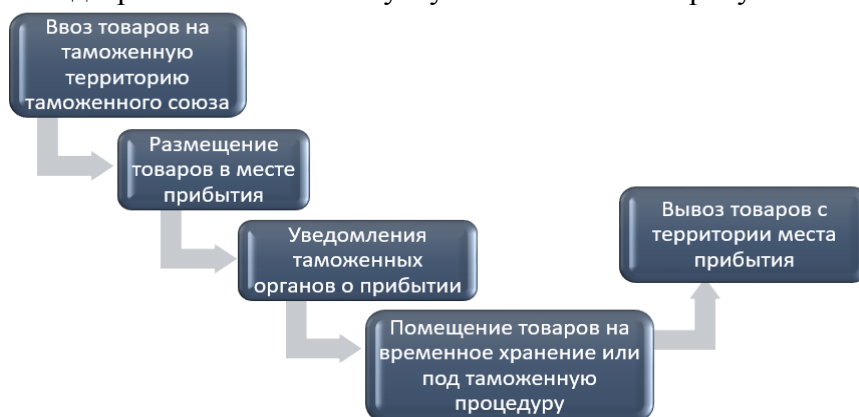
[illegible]

Ввоз товаров на таможенную территорию таможенного союза

Размещение товаров в месте прибытия

Уведомления таможенных органов о прибытии

Помещение товаров на временное хранение или под таможенную процедуру

Вывоз товаров с территории места прибытия